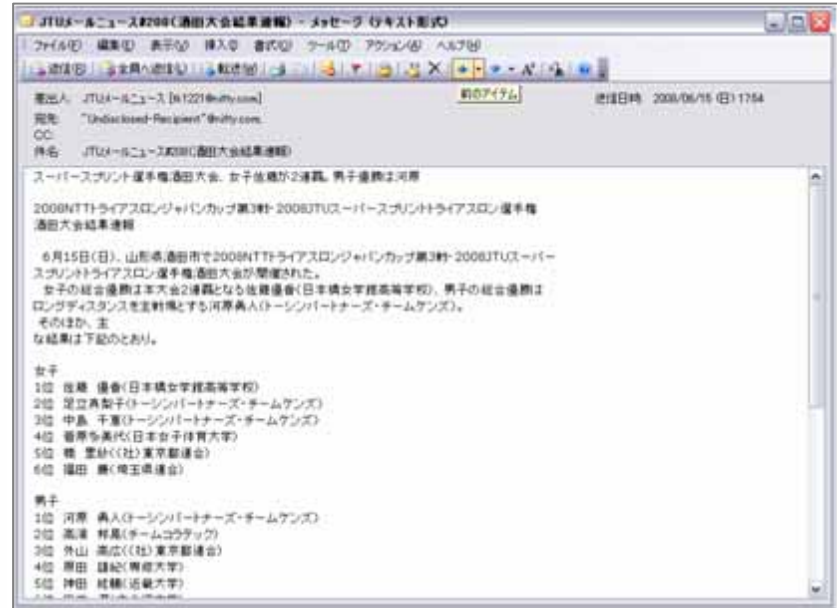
JTUメールニュース#200(酒田大会結果速報) - メッセージ (テキスト形式)

ファイル(F) 編集(E) 表示(V) 挿入(I) 書式(O) ツール(T) アクション(A) ヘルプ(H)

返信(R) 全員へ返信(L) 転送(W) 前のアイテム

差出人: JTUメールニュース [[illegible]@nifty.com]
宛先: "Undisclosed-Recipient"@nifty.com
CC:
件名: JTUメールニュース#200(酒田大会結果速報)

送信日時: 2008/06/15 (日) 17:54

スーパースプリント選手権酒田大会、女子佐藤が2連覇、男子優勝は河原

2008NTTトライアスロンジャパンカップ第3戦・2008JTUスーパースプリントトライアスロン選手権
酒田大会結果速報

6月15日(日)、山形県酒田市で2008NTTトライアスロンジャパンカップ第3戦・2008JTUスーパースプリントトライアスロン選手権酒田大会が開催された。
女子の総合優勝は本大会2連覇となる佐藤優香(日本橋女学館高等学校)、男子の総合優勝はロングディスタンスを主戦場とする河原勇人(トーシンパートナーズ・チームケンズ)。
そのほか、主
な結果は下記のとおり。

女子
1位 佐藤 優香(日本橋女学館高等学校)
2位 足立真梨子(トーシンパートナーズ・チームケンズ)
3位 中島 千恵(トーシンパートナーズ・チームケンズ)
4位 菅原ち美代(日本女子体育大学)
5位 橋 里紗((社)東京都連合)
6位 福田 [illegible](埼玉県連合)

男子
1位 河原 勇人(トーシンパートナーズ・チームケンズ)
2位 高濱 邦晃(チームコラテック)
3位 外山 高広((社)東京都連合)
4位 原田 雄紀(専修大学)
5位 神田 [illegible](近畿大学)
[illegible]